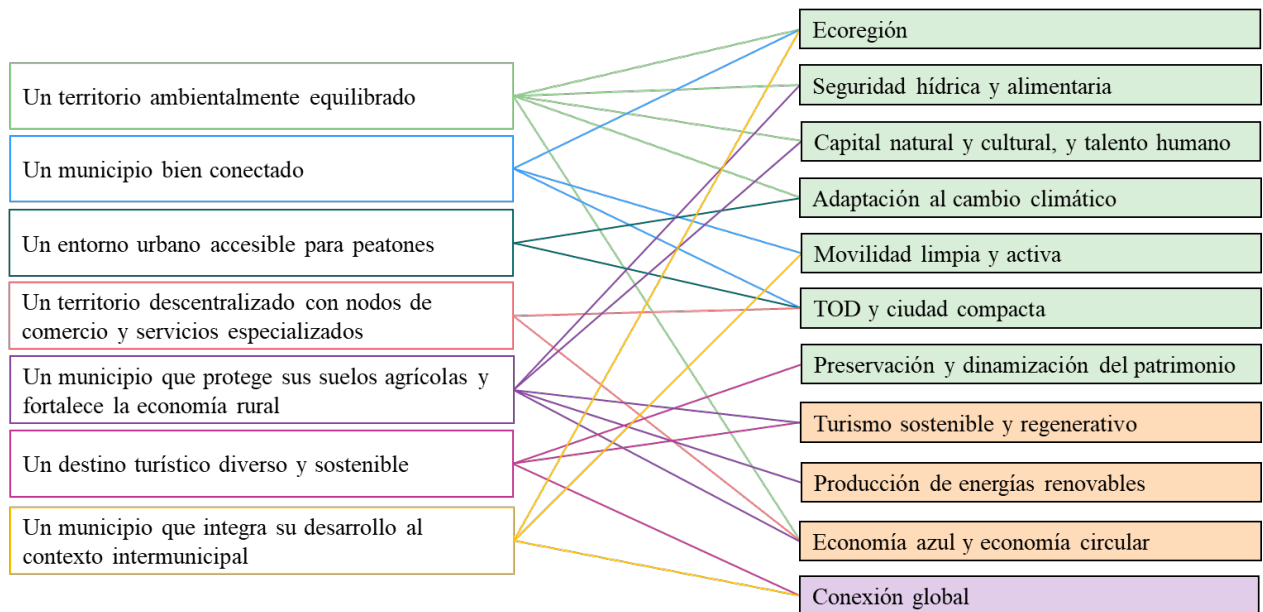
Un territorio ambientalmente equilibrado

Un municipio bien conectado

Un entorno urbano accesible para peatones

Un territorio descentralizado con nodos de comercio y servicios especializados

Un municipio que protege sus suelos agrícolas y fortalece la economía rural

Un destino turístico diverso y sostenible

Un municipio que integra su desarrollo al contexto intermunicipal

Ecoregión

Seguridad hídrica y alimentaria

Capital natural y cultural, y talento humano

Adaptación al cambio climático

Movilidad limpia y activa

TOD y ciudad compacta

Preservación y dinamización del patrimonio

Turismo sostenible y regenerativo

Producción de energías renovables

Economía azul y economía circular

Conexión global